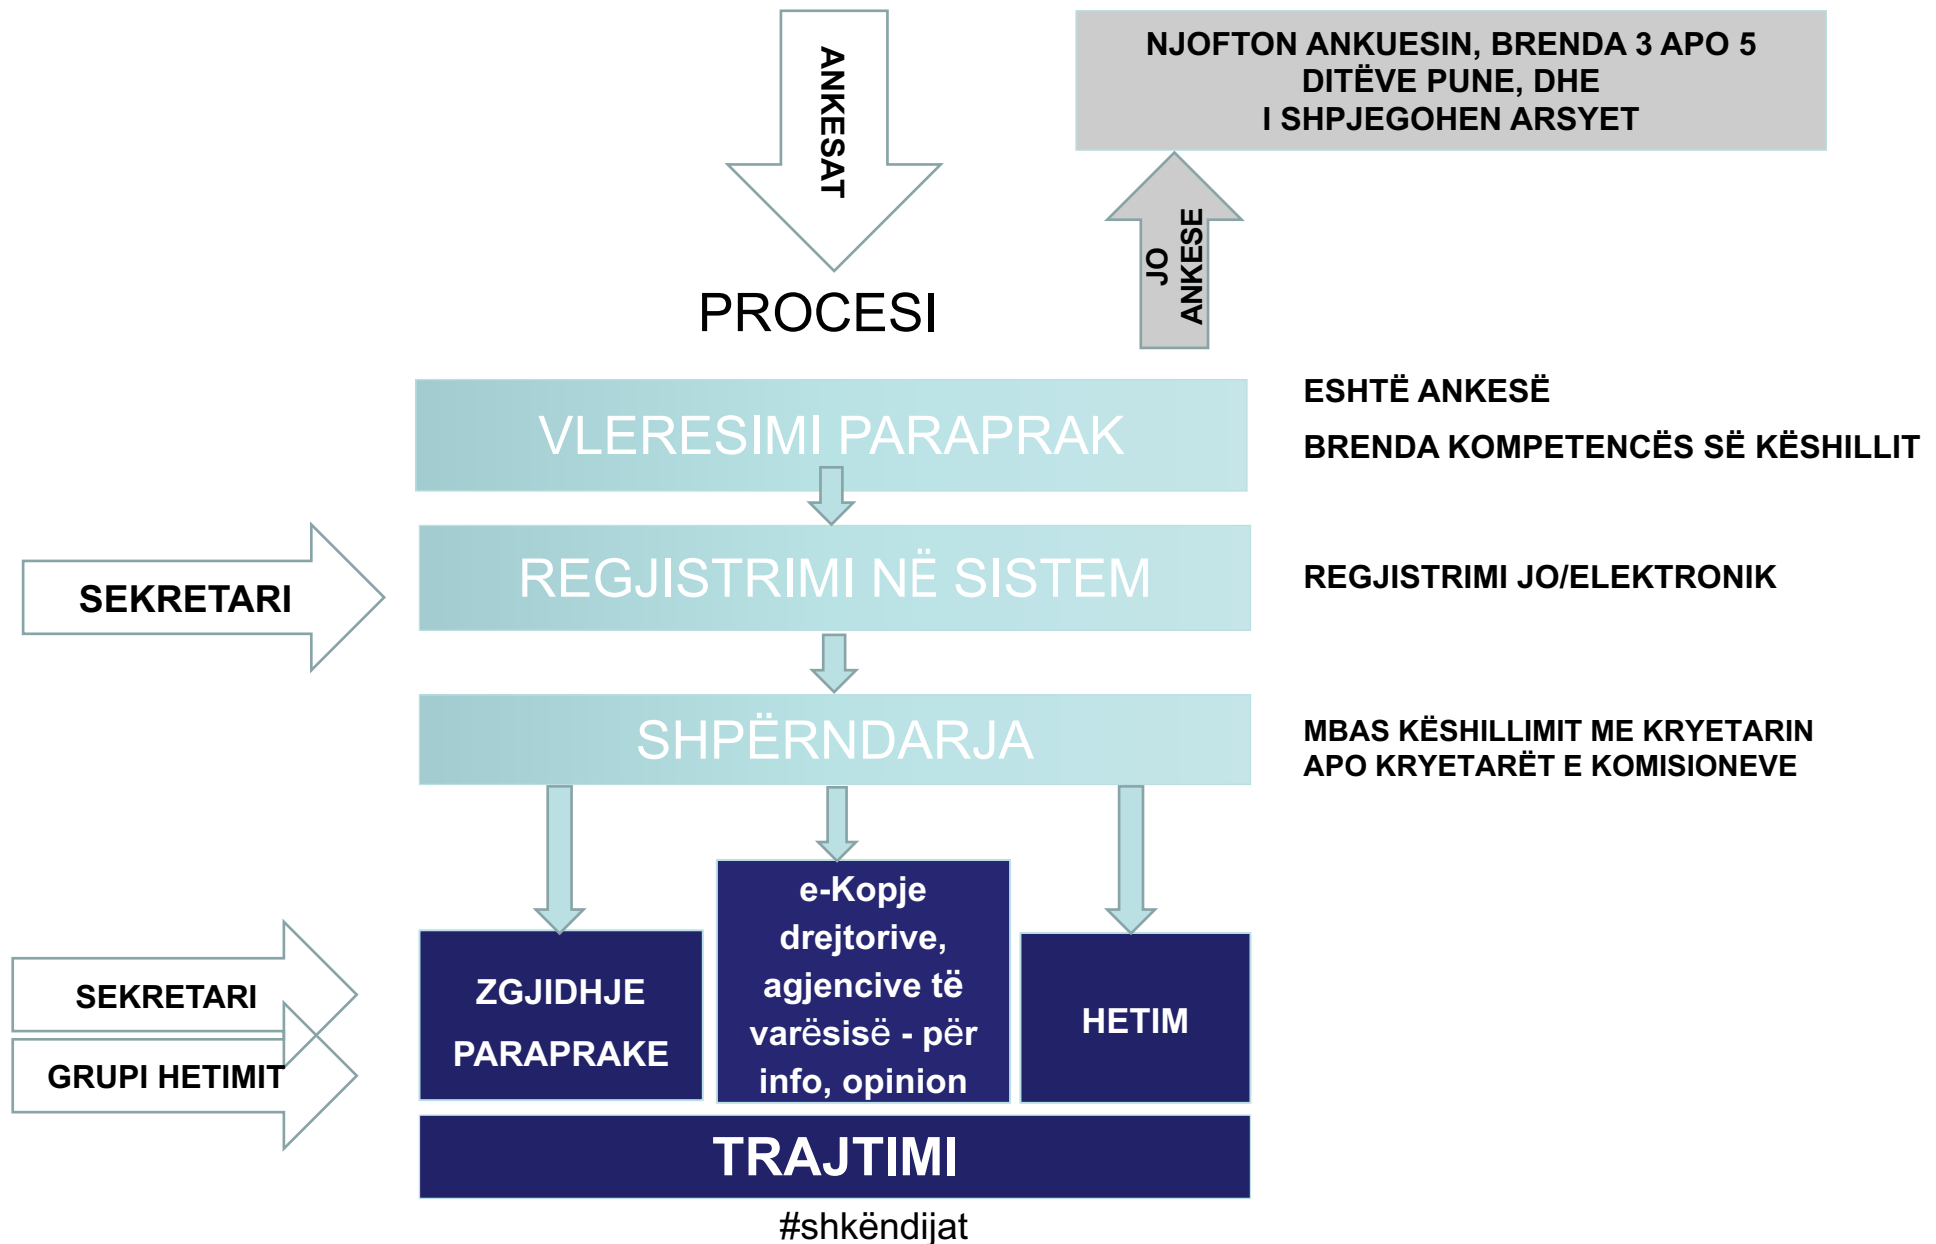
ANKESAT

NJOFTON ANKUESIN, BRENDA 3 APO 5 DITËVE PUNE, DHE I SHPJEGOHEN ARSYET

JO ANKESE

PROCESI

VLERESIMI PARAPRAK

ESHTË ANKESË

BRENDA KOMPETENCËS SË KËSHILLIT

SEKRETARI

REGJISTRIMI NË SISTEM

REGJISTRIMI JO/ELEKTRONIK

SHPËRNDARJA

MBAS KËSHILLIMIT ME KRYETARIN APO KRYETARËT E KOMISIONEVE

SEKRETARI

GRUPI HETIMIT

ZGJIDHJE PARAPRAKE

e-Kopje drejtorive, agjencive të varësisë - për info, opinion

HETIM

TRAJTIMI

#shkëndijat